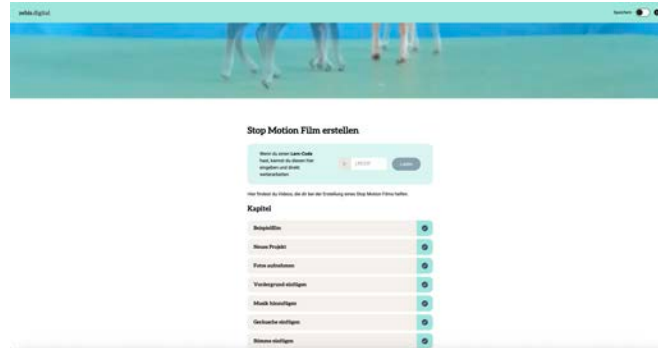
sebis.digital

Speichern

Stop Motion Film erstellen

Wenn du einen Lern-Code hast, kannst du diesen hier eingeben und direkt weiterarbeiten

LBCDE

Laden

Hier findest du Videos, die dir bei der Erstellung eines Stop Motion Films helfen.

Kapitel

Beispielfilm

Neues Projekt

Fotos aufnehmen

Vordergrund einfügen

Musik hinzufügen

Geräusche einfügen

Stimme einfügen